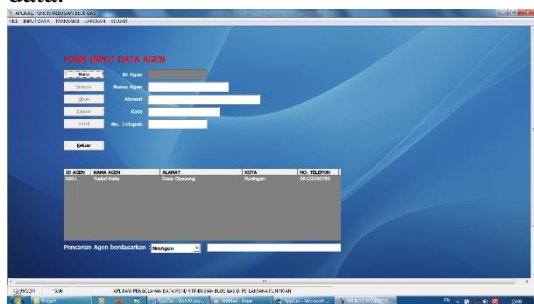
data:

APLIKASI PENGELOLAAN DATA GAS

FILE INPUT DATA TRANSAKSI LAPORAN KELUAR

FORM INPUT DATA AGEN

Baru
Simpan
Ubah
Hapus
Batal

ID Agen
Nama Agen
Alamat
Kota
No. Telepon

Keluar

| ID AGEN | NAMA AGEN | ALAMAT | KOTA | NO. TELEPON |
|---|---|---|---|---|
| A001 | Yudef Kalla | Desa Cipadung | Kuningan | 08123456789 |

Pencarian Agen berdasarkan : NmAgen

ADMIN  Yudi  APLIKASI PENGELOLAAN DATA PENDISTRIBUSIAN GAS ELPIJI BERBASIS PC DI BANDUNG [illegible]

Start  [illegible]  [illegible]  Untitled - Paint  AppCar - Microsoft  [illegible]